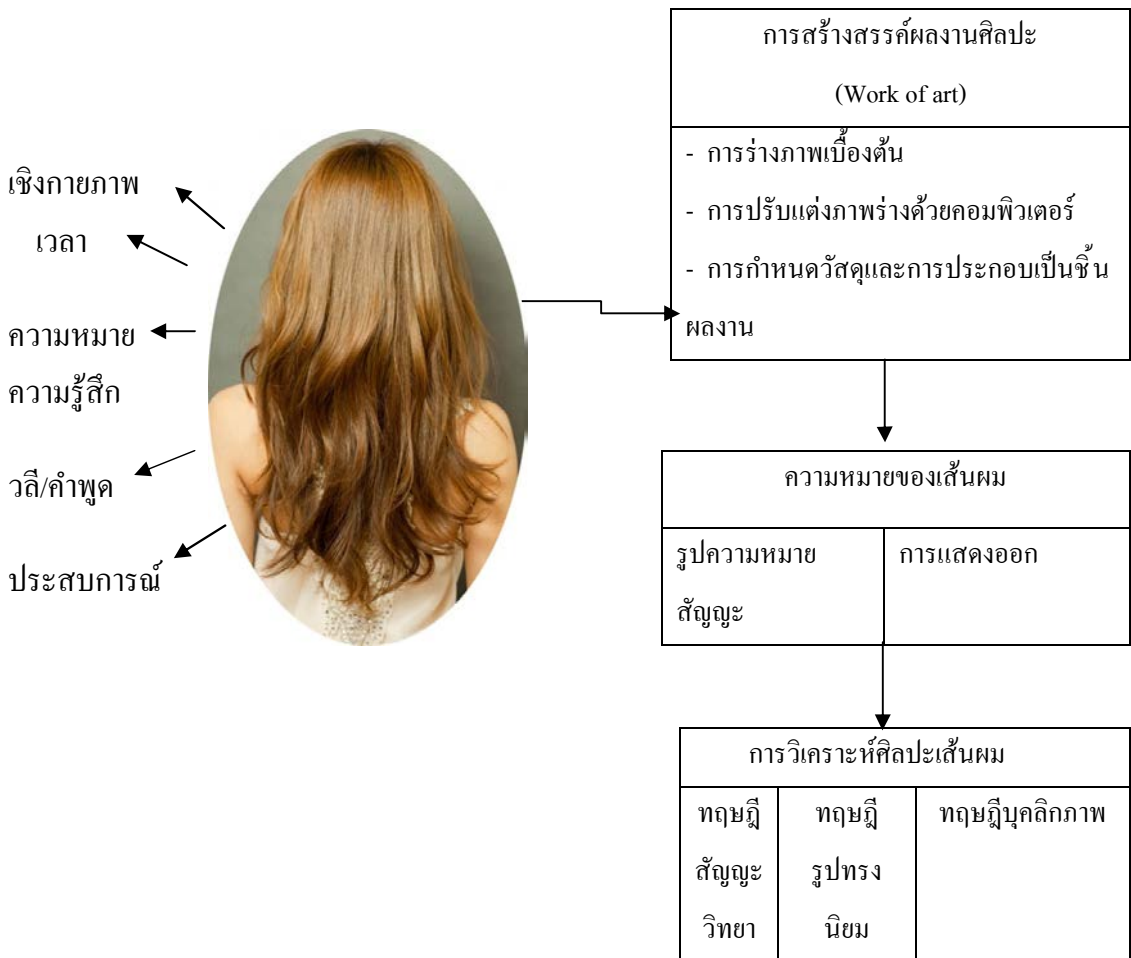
เชิงกายภาพ

เวลา

ความหมาย

ความรู้สึก

วลี/คำพูด

ประสบการณ์

| การสร้างสรรค์ผลงานศิลปะ (Work of art) |
|---|
| - การร่างภาพเบื้องต้น - การปรับแต่งภาพร่างด้วยคอมพิวเตอร์ - การกำหนดวัสดุและการประกอบเป็นชิ้นผลงาน |

| ความหมายของเส้นผม | |
|---|---|
| รูปความหมาย สัญญะ | การแสดงออก |

| การวิเคราะห์ศิลปะเส้นผม | | |
|---|---|---|
| ทฤษฎีสัญญะวิทยา | ทฤษฎีรูปทรงนิยม | ทฤษฎีบุคลิกภาพ |